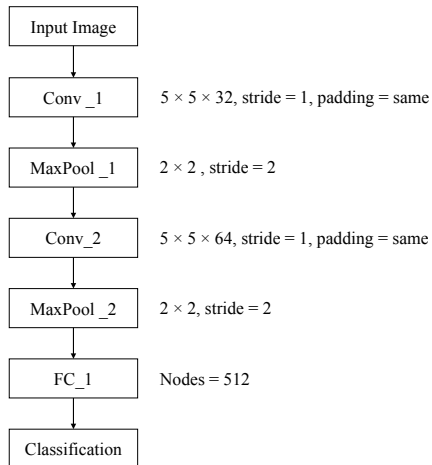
Input Image

Conv _1

$5 \times 5 \times 32$, stride = 1, padding = same

MaxPool _1

$2 \times 2$ , stride = 2

Conv_2

$5 \times 5 \times 64$, stride = 1, padding = same

MaxPool _2

$2 \times 2$, stride = 2

FC_1

Nodes = 512

Classification